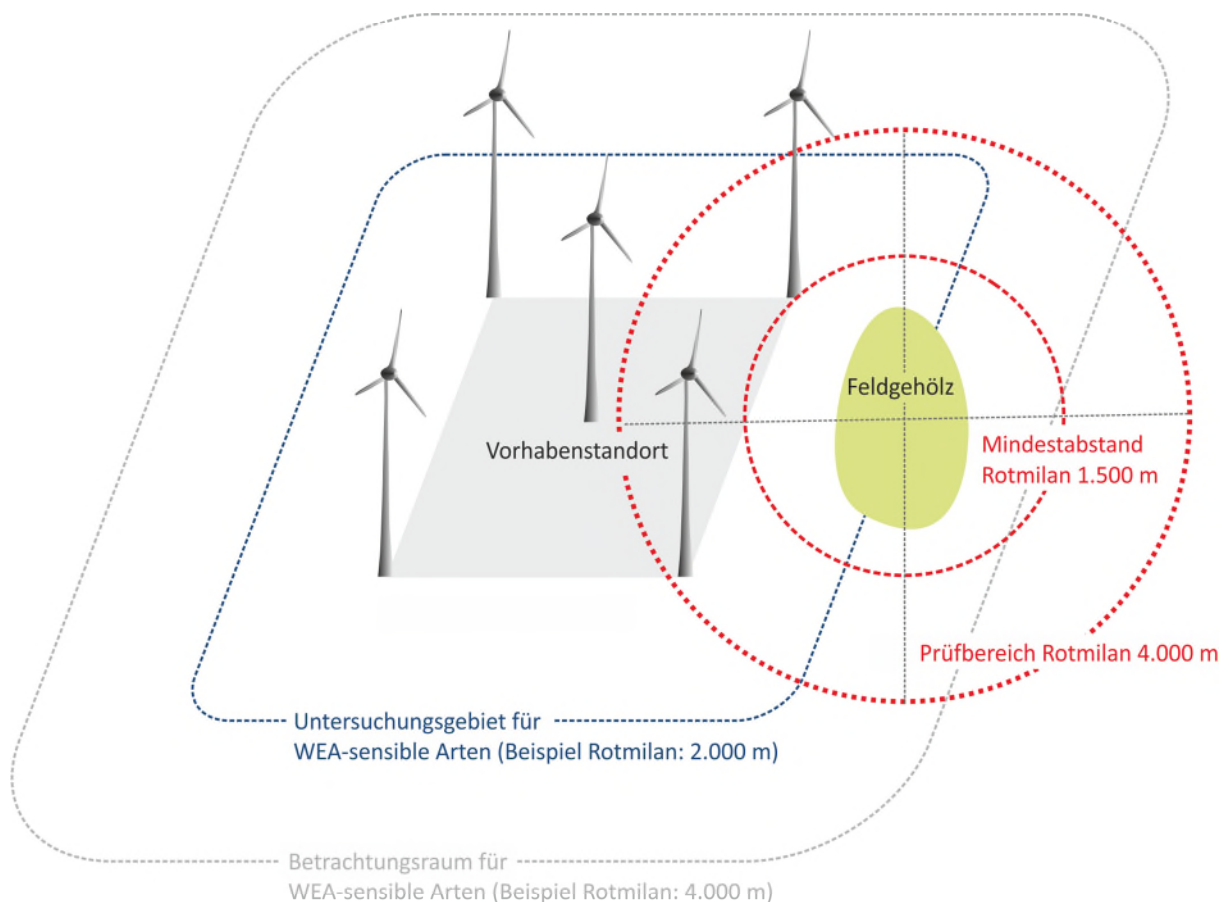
Feldgehölz

Vorhabenstandort

Mindestabstand Rotmilan 1.500 m

Prüfbereich Rotmilan 4.000 m

Untersuchungsgebiet für WEA-sensible Arten (Beispiel Rotmilan: 2.000 m)

Betrachtungsraum für WEA-sensible Arten (Beispiel Rotmilan: 4.000 m)